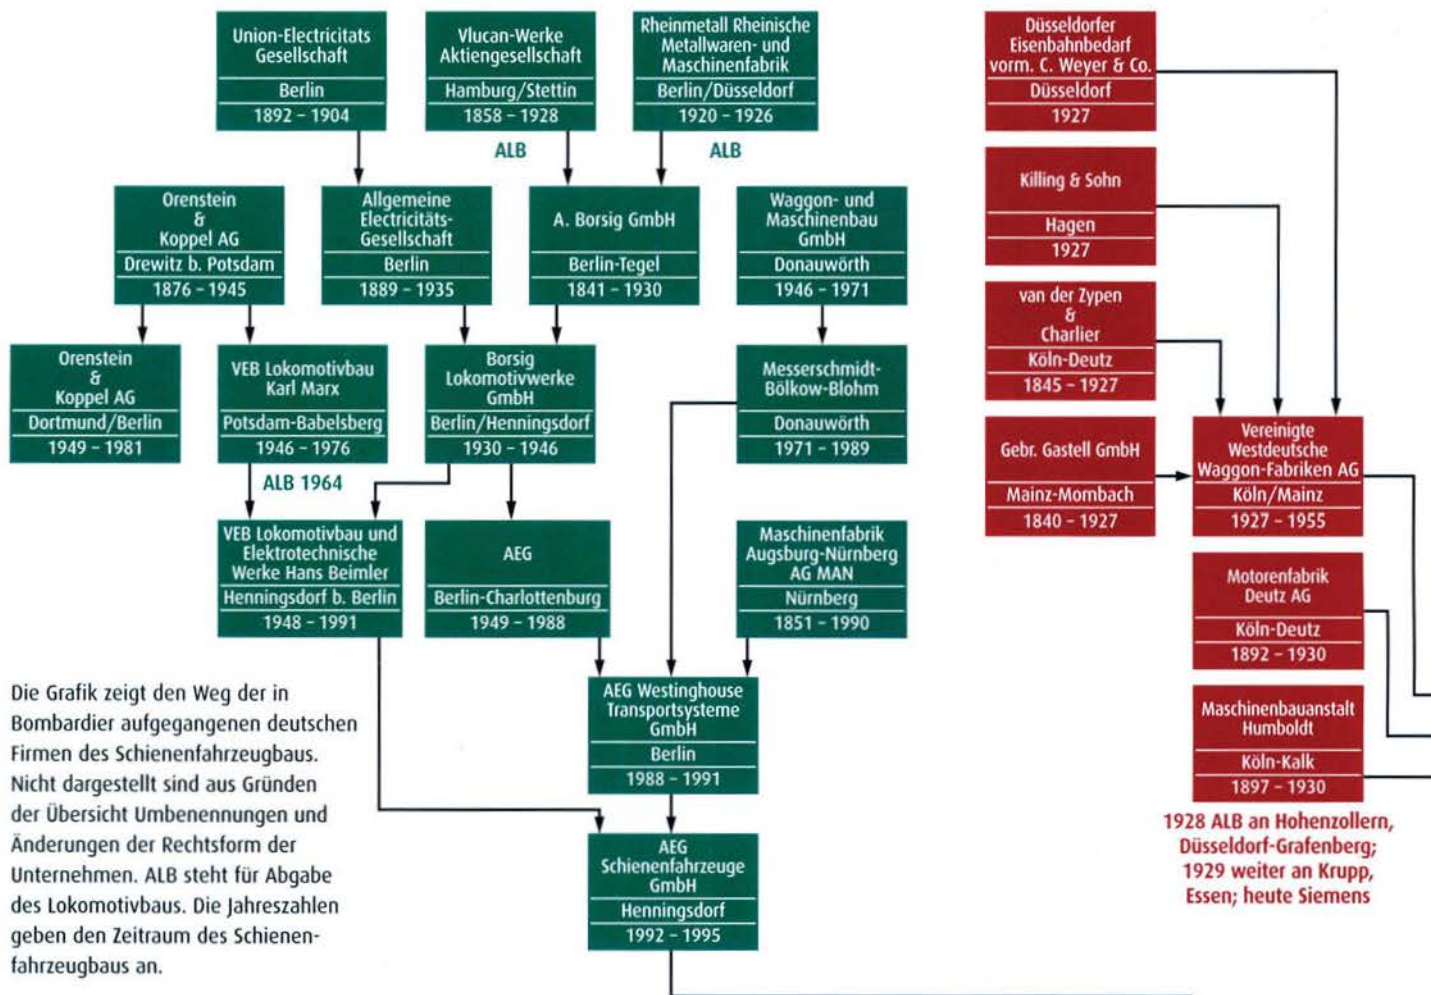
Union-Electricitats Gesellschaft
Berlin
1892 – 1904

Vlucan-Werke Aktiengesellschaft
Hamburg/Stettin
1858 – 1928

ALB

Rheinmetall Rheinische Metallwaren- und Maschinenfabrik
Berlin/Düsseldorf
1920 – 1926

ALB

Düsseldorfer Eisenbahnbedarf vorm. C. Weyer & Co.
Düsseldorf
1927

Orenstein & Koppel AG
Drewitz b. Potsdam
1876 – 1945

Allgemeine Electricitäts-Gesellschaft
Berlin
1889 – 1935

A. Borsig GmbH
Berlin-Tegel
1841 – 1930

Waggon- und Maschinenbau GmbH
Donauwörth
1946 – 1971

Killing & Sohn
Hagen
1927

van der Zypen & Charlier
Köln-Deutz
1845 – 1927

Orenstein & Koppel AG
Dortmund/Berlin
1949 – 1981

VEB Lokomotivbau Karl Marx
Potsdam-Babelsberg
1946 – 1976

Borsig Lokomotivwerke GmbH
Berlin/Henningsdorf
1930 – 1946

Messerschmidt-Bölkow-Blohm
Donauwörth
1971 – 1989

Gebr. Gastell GmbH
Mainz-Mombach
1840 – 1927

Vereinigte Westdeutsche Waggon-Fabriken AG
Köln/Mainz
1927 – 1955

ALB 1964

VEB Lokomotivbau und Elektrotechnische Werke Hans Beimler
Henningsdorf b. Berlin
1948 – 1991

AEG
Berlin-Charlottenburg
1949 – 1988

Maschinenfabrik Augsburg-Nürnberg AG MAN
Nürnberg
1851 – 1990

Motorenfabrik Deutz AG
Köln-Deutz
1892 – 1930

Maschinenbauanstalt Humboldt
Köln-Kalk
1897 – 1930

1928 ALB an Hohenzollern, Düsseldorf-Grafenberg; 1929 weiter an Krupp, Essen; heute Siemens

Die Grafik zeigt den Weg der in Bombardier aufgegangenen deutschen Firmen des Schienenfahrzeugbaus. Nicht dargestellt sind aus Gründen der Übersicht Umbenennungen und Änderungen der Rechtsform der Unternehmen. ALB steht für Abgabe des Lokomotivbaus. Die Jahreszahlen geben den Zeitraum des Schienenfahrzeugbaus an.

AEG Westinghouse Transportsysteme GmbH
Berlin
1988 – 1991

AEG Schienenfahrzeuge GmbH
Henningsdorf
1992 – 1995